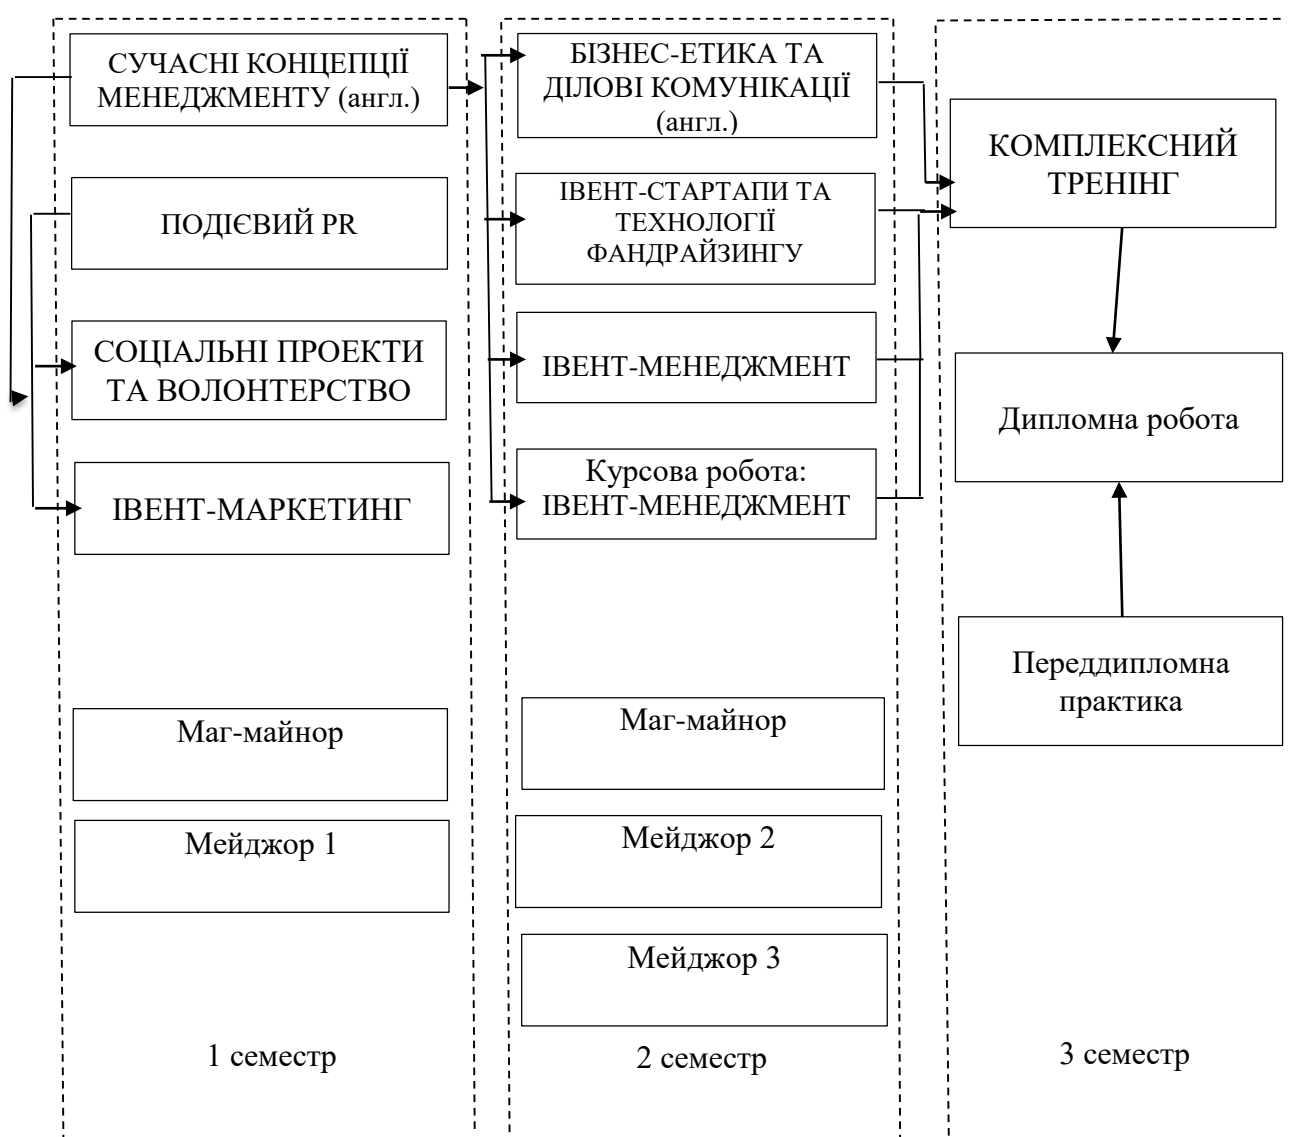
СУЧАСНІ КОНЦЕПЦІЇ МЕНЕДЖМЕНТУ (англ.)

ПОДІЄВИЙ PR

СОЦІАЛЬНІ ПРОЕКТИ ТА ВОЛОНТЕРСТВО

ІВЕНТ-МАРКЕТИНГ

Маг-майнор

Мейджор 1

1 семестр

БІЗНЕС-ЕТИКА ТА ДІЛОВІ КОМУНІКАЦІЇ (англ.)

ІВЕНТ-СТАРТАПИ ТА ТЕХНОЛОГІЇ ФАНДРАЙЗИНГУ

ІВЕНТ-МЕНЕДЖМЕНТ

Курсова робота: ІВЕНТ-МЕНЕДЖМЕНТ

Маг-майнор

Мейджор 2

Мейджор 3

2 семестр

КОМПЛЕКСНИЙ ТРЕНІНГ

Дипломна робота

Переддипломна практика

3 семестр